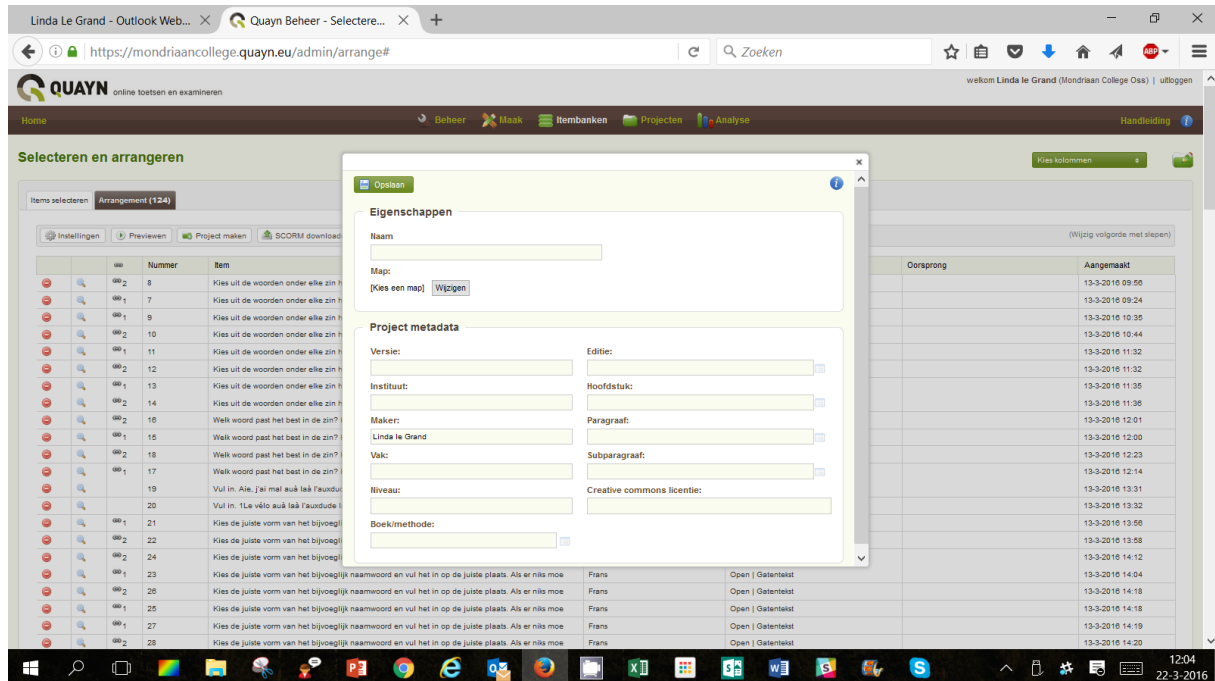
Linda Le Grand - Outlook Web... ×
Quayn Beheer - Selectere... ×
+

https://mondriaancollege.quayn.eu/admin/arrange#
Zoeken

QUAYN online toetsen en examineren
welkom Linda le Grand (Mondriaan College Oss) | uitloggen

Home
Beheer
Maak
Itembanken
Projecten
Analyse
Handleiding

Selecteren en arrangeren
Kies kolommen

Items selecteren
Arrangement (124)

Instellingen
Previewen
Project maken
SCORM download
(Wijzig volgorde met slepen)

| | | | Nummer | Item | | | Oorsprong | Aangemaakt |
|---|---|---|---|---|---|---|---|---|
| | | 2 | 8 | Kies uit de woorden onder elke zin h | | | | 13-3-2016 09:56 |
| | | 1 | 7 | Kies uit de woorden onder elke zin h | | | | 13-3-2016 09:24 |
| | | 1 | 9 | Kies uit de woorden onder elke zin h | | | | 13-3-2016 10:35 |
| | | 2 | 10 | Kies uit de woorden onder elke zin h | | | | 13-3-2016 10:44 |
| | | 1 | 11 | Kies uit de woorden onder elke zin h | | | | 13-3-2016 11:32 |
| | | 2 | 12 | Kies uit de woorden onder elke zin h | | | | 13-3-2016 11:32 |
| | | 1 | 13 | Kies uit de woorden onder elke zin h | | | | 13-3-2016 11:35 |
| | | 2 | 14 | Kies uit de woorden onder elke zin h | | | | 13-3-2016 11:36 |
| | | 2 | 16 | Welk woord past het best in de zin? | | | | 13-3-2016 12:01 |
| | | 1 | 15 | Welk woord past het best in de zin? | | | | 13-3-2016 12:00 |
| | | 2 | 18 | Welk woord past het best in de zin? | | | | 13-3-2016 12:23 |
| | | 1 | 17 | Welk woord past het best in de zin? | | | | 13-3-2016 12:14 |
| | | | 19 | Vul in. Aie, j'ai mal auà laà l'auxduc | | | | 13-3-2016 13:31 |
| | | | 20 | Vul in. 1Le vélo auà laà l'auxdude | | | | 13-3-2016 13:32 |
| | | 1 | 21 | Kies de juiste vorm van het bijvoegli | | | | 13-3-2016 13:56 |
| | | 2 | 22 | Kies de juiste vorm van het bijvoegli | | | | 13-3-2016 13:58 |
| | | 2 | 24 | Kies de juiste vorm van het bijvoegli | | | | 13-3-2016 14:12 |
| | | 1 | 23 | Kies de juiste vorm van het bijvoeglijk naamwoord en vul het in op de juiste plaats. Als er niks moe | Frans | Open \| Gatentekst | | 13-3-2016 14:04 |
| | | 2 | 26 | Kies de juiste vorm van het bijvoeglijk naamwoord en vul het in op de juiste plaats. Als er niks moe | Frans | Open \| Gatentekst | | 13-3-2016 14:18 |
| | | 1 | 25 | Kies de juiste vorm van het bijvoeglijk naamwoord en vul het in op de juiste plaats. Als er niks moe | Frans | Open \| Gatentekst | | 13-3-2016 14:18 |
| | | 1 | 27 | Kies de juiste vorm van het bijvoeglijk naamwoord en vul het in op de juiste plaats. Als er niks moe | Frans | Open \| Gatentekst | | 13-3-2016 14:19 |
| | | 2 | 28 | Kies de juiste vorm van het bijvoeglijk naamwoord en vul het in op de juiste plaats. Als er niks moe | Frans | Open \| Gatentekst | | 13-3-2016 14:20 |

×
Opslaan

Eigenschappen
Naam
Map:
[Kies een map] Wijzigen

Project metadata
Versie:
Editie:
Instituut:
Hoofdstuk:
Maker:
Linda le Grand
Paragraaf:
Vak:
Subparagraaf:
Niveau:
Creative commons licentie:
Boek/methode:

12:04
22-3-2016